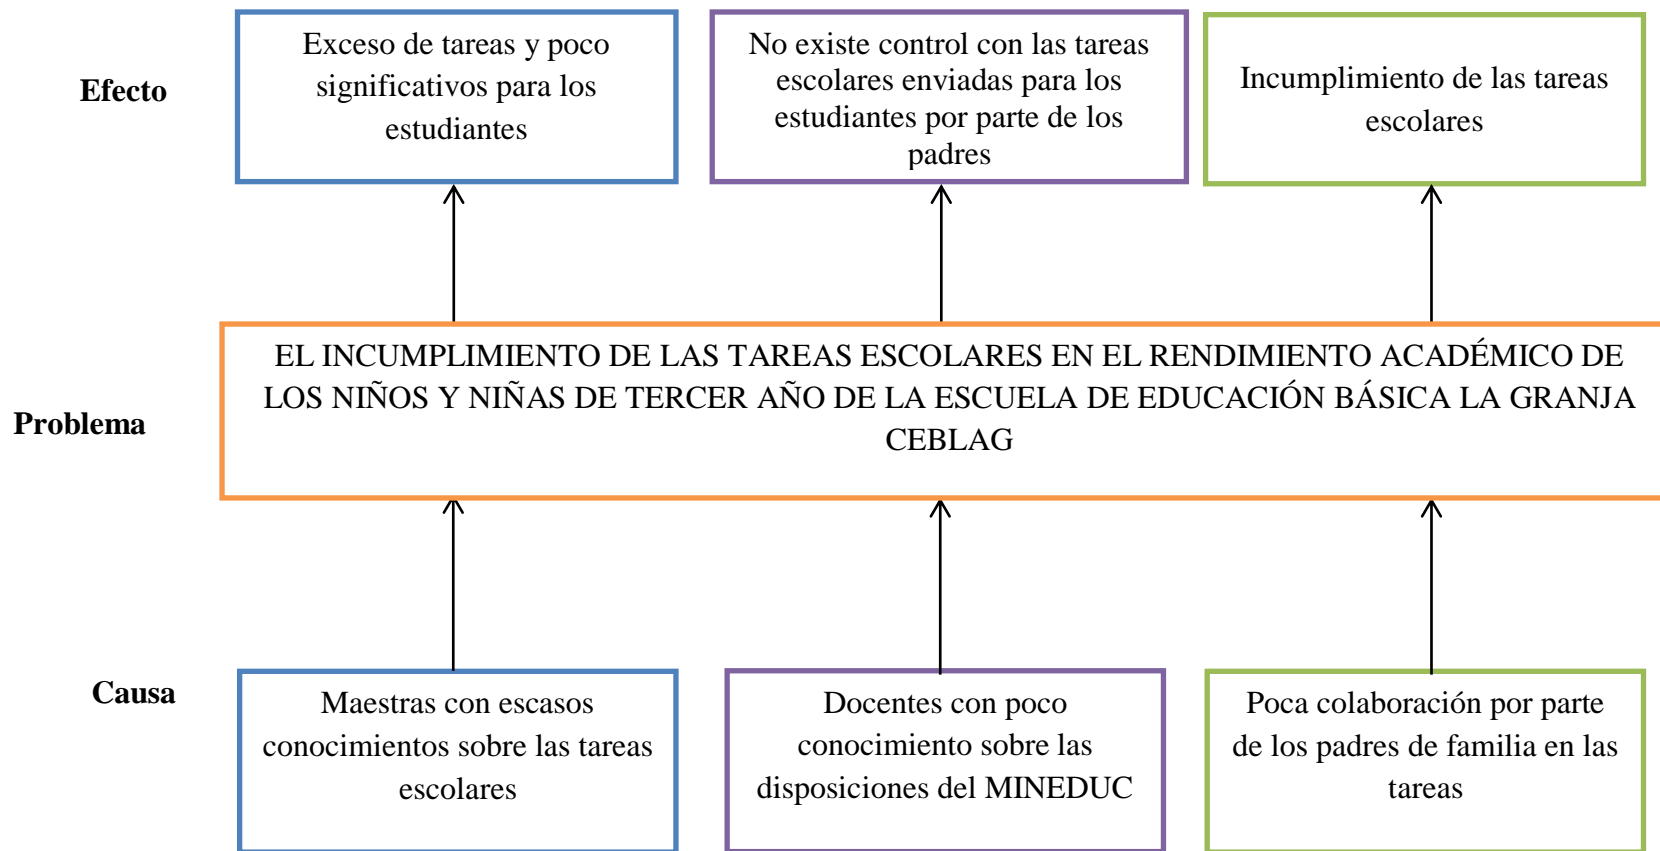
Efecto

Exceso de tareas y poco significativos para los estudiantes

No existe control con las tareas escolares enviadas para los estudiantes por parte de los padres

Incumplimiento de las tareas escolares

Problema

EL INCUMPLIMIENTO DE LAS TAREAS ESCOLARES EN EL RENDIMIENTO ACADÉMICO DE LOS NIÑOS Y NIÑAS DE TERCER AÑO DE LA ESCUELA DE EDUCACIÓN BÁSICA LA GRANJA CEBLAG

Causa

Maestras con escasos conocimientos sobre las tareas escolares

Docentes con poco conocimiento sobre las disposiciones del MINEDUC

Poca colaboración por parte de los padres de familia en las tareas